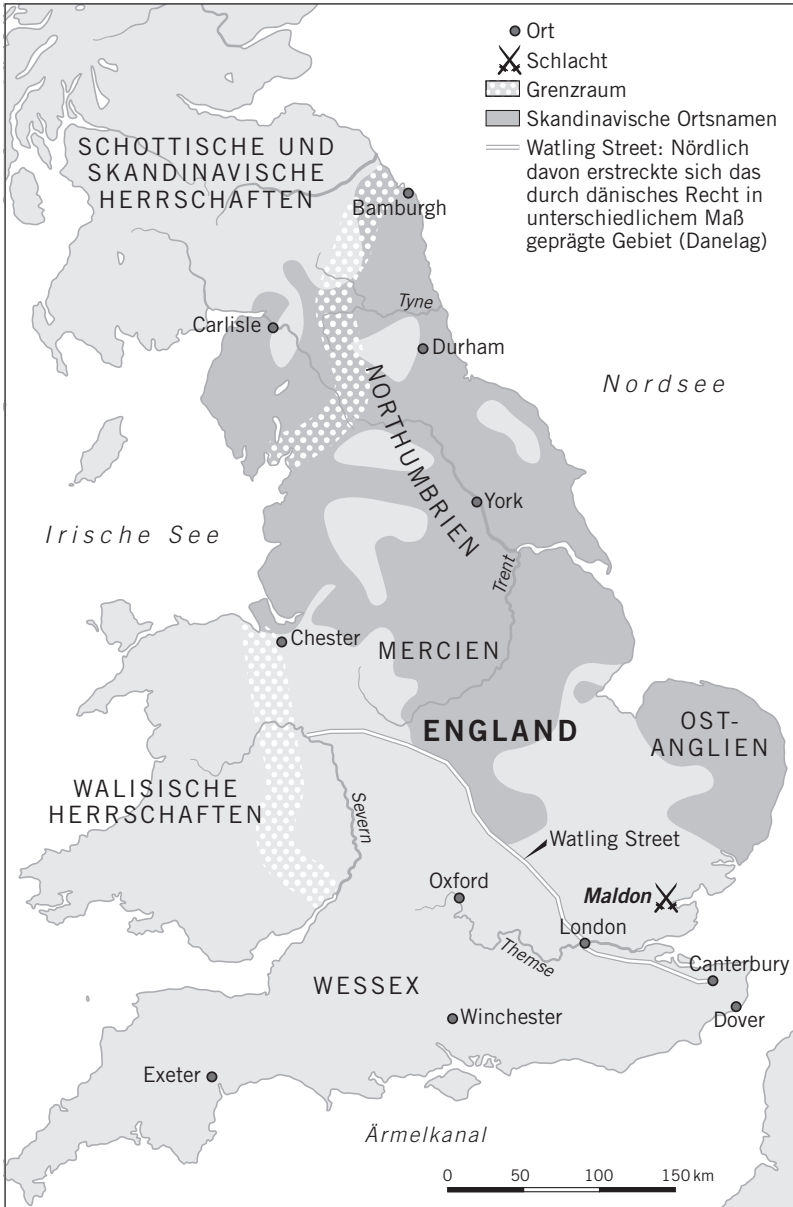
Ort
Schlacht
Grenzraum
Skandinavische Ortsnamen
Watling Street: Nördlich davon erstreckte sich das durch dänisches Recht in unterschiedlichem Maß geprägte Gebiet (Danelag)

SCHOTTISCHE UND SKANDINAVISCHE HERRSCHAFTEN

Bamburgh
Tyne
Carlisle
Durham
Nordsee
NORTHUMBRIEN
York
Irische See
Trent
Chester
MERCIEN
ENGLAND
OST-ANGLIEN
WALISISCHE HERRSCHAFTEN
Severn
Watling Street
Oxford
Maldon
London
Themse
Canterbury
WESSEX
Winchester
Dover
Exeter
Ärmelkanal
0 50 100 150 km